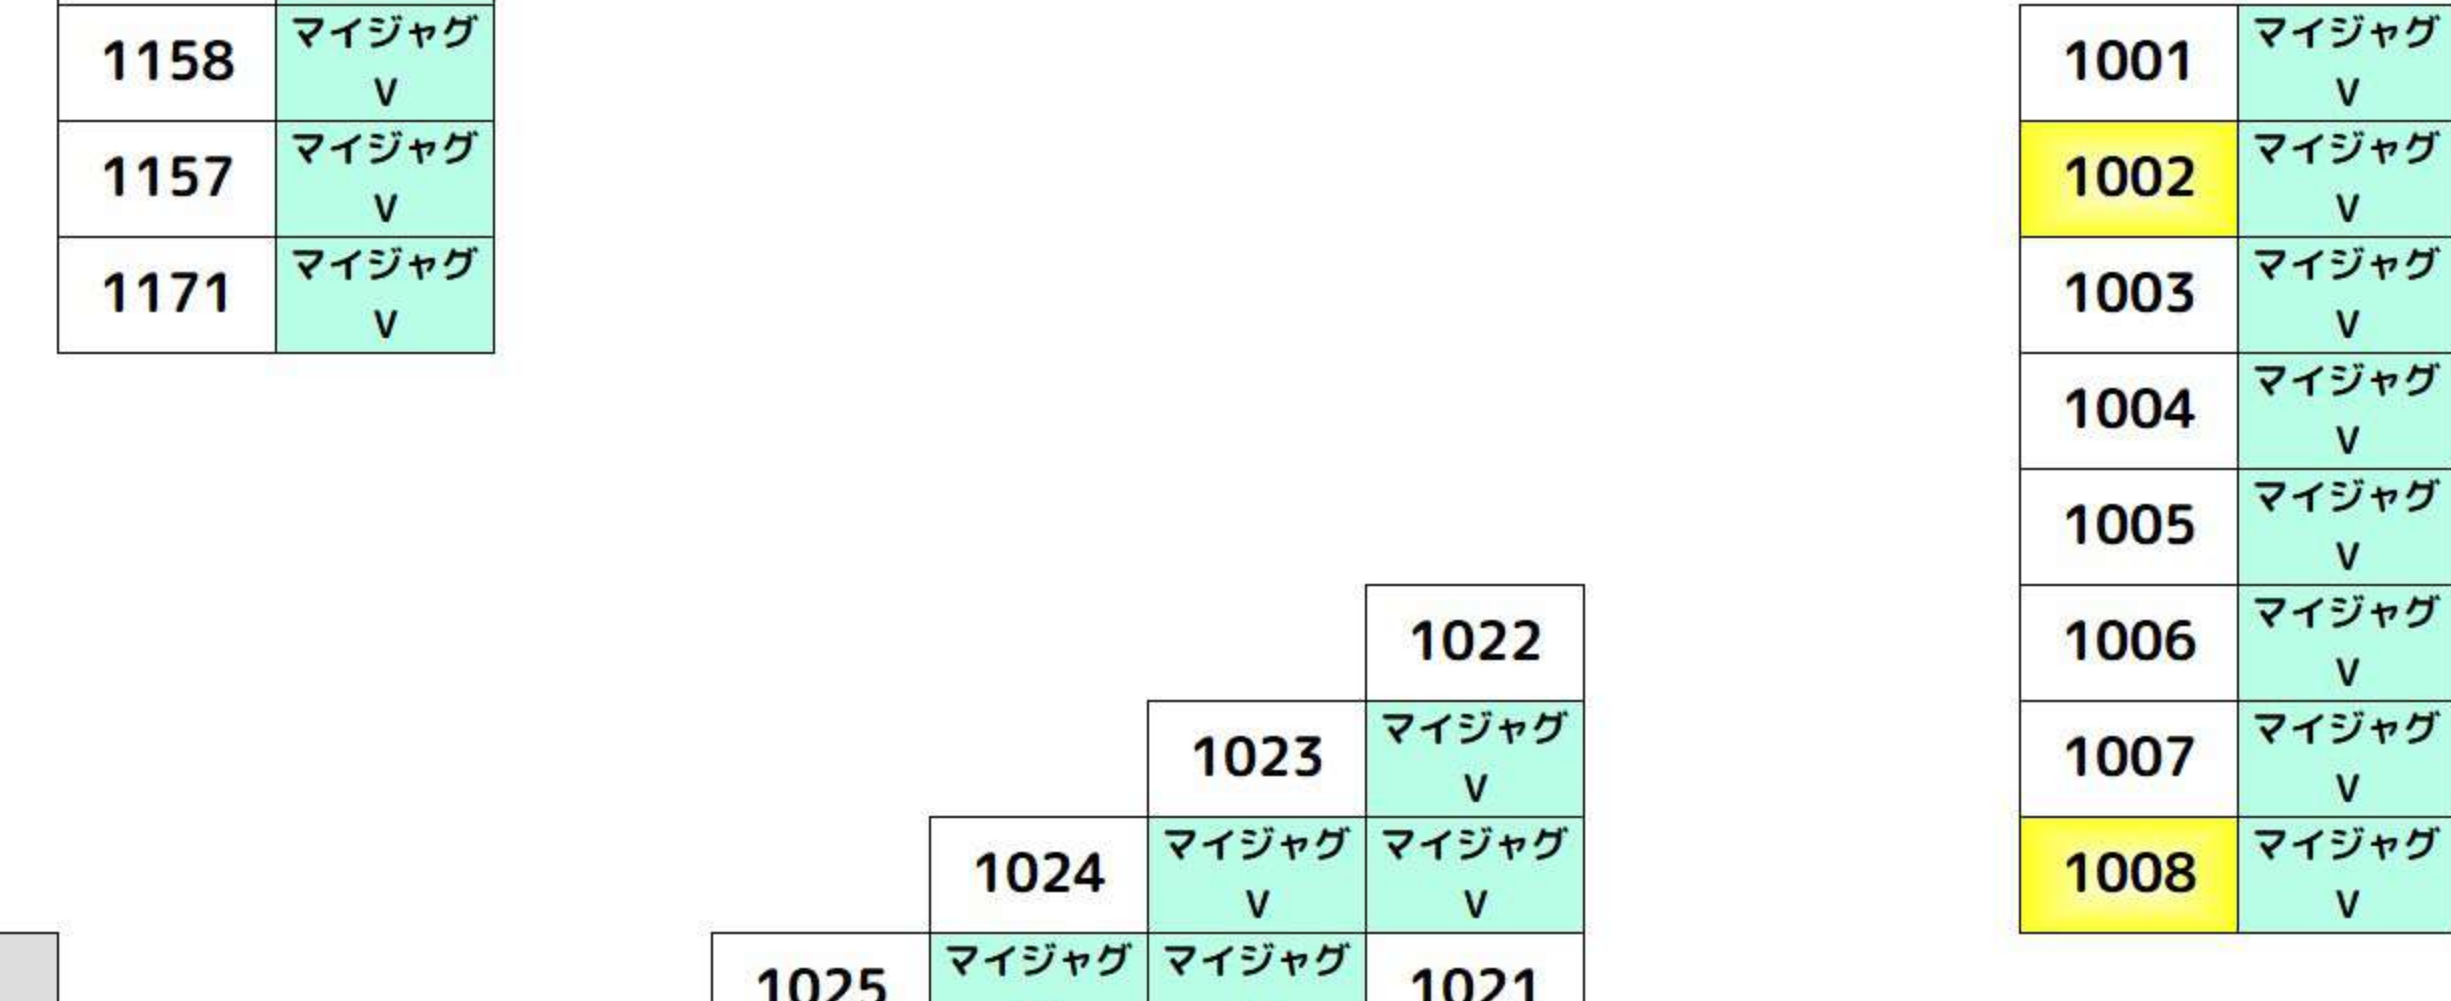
| 1158 | マイジャグV |
|---|---|
| 1157 | マイジャグV |
| 1171 | マイジャグV |

| 1001 | マイジャグV |
|---|---|
| 1002 | マイジャグV |
| 1003 | マイジャグV |
| 1004 | マイジャグV |
| 1005 | マイジャグV |
| 1006 | マイジャグV |
| 1007 | マイジャグV |
| 1008 | マイジャグV |

1022

1023 マイジャグV

1024 マイジャグV マイジャグV

1025 マイジャグ マイジャグ 1021